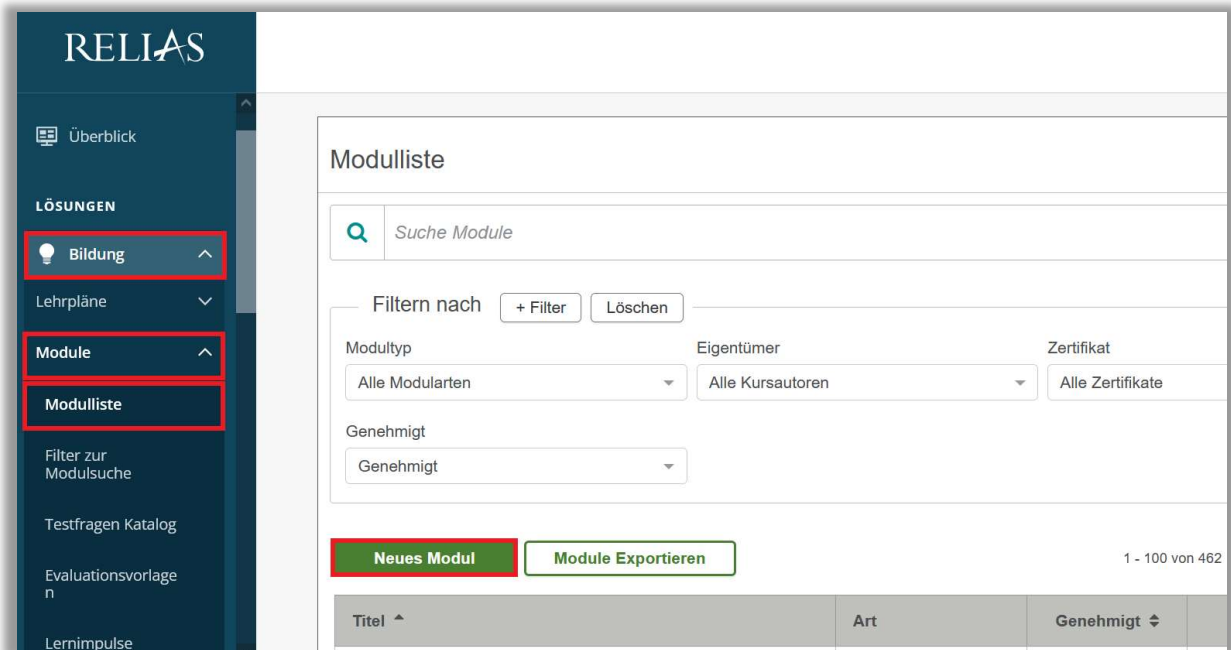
RELIAS

Überblick

LÖSUNGEN

Bildung

Lehrpläne

Module

Modulliste

Filter zur Modulsuche

Testfragen Katalog

Evaluationsvorlage n

Lernimpulse

Modulliste

Suche Module

Filtern nach + Filter Löschen

Modultyp
Alle Modularten

Eigentümer
Alle Kursautoren

Zertifikat
Alle Zertifikate

Genehmigt
Genehmigt

Neues Modul Module Exportieren

1 - 100 von 462

| Titel | Art | Genehmigt |
|---|---|---|